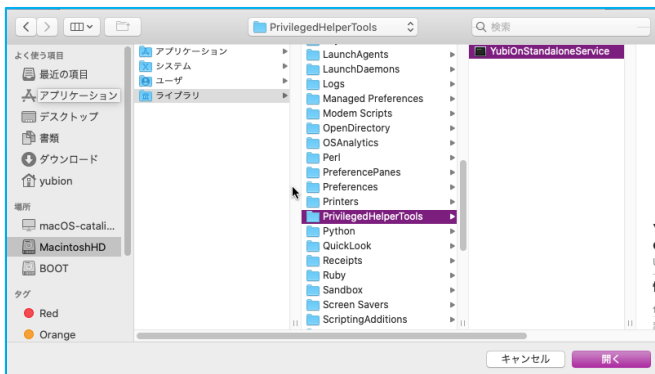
PrivilegedHelperTools

検索

よく使う項目
最近の項目
アプリケーション
デスクトップ
書類
ダウンロード
yubion

場所
macOS-catali...
MacintoshHD
BOOT

タグ
Red
Orange

アプリケーション
システム
ユーザ
ライブラリ

LaunchAgents
LaunchDaemons
Logs
Managed Preferences
Modem Scripts
OpenDirectory
OSAnalytics
Perl
PreferencePanes
Preferences
Printers
PrivilegedHelperTools
Python
QuickLook
Receipts
Ruby
Sandbox
Screen Savers
ScriptingAdditions

YubiOnStandaloneService

キャンセル
開く